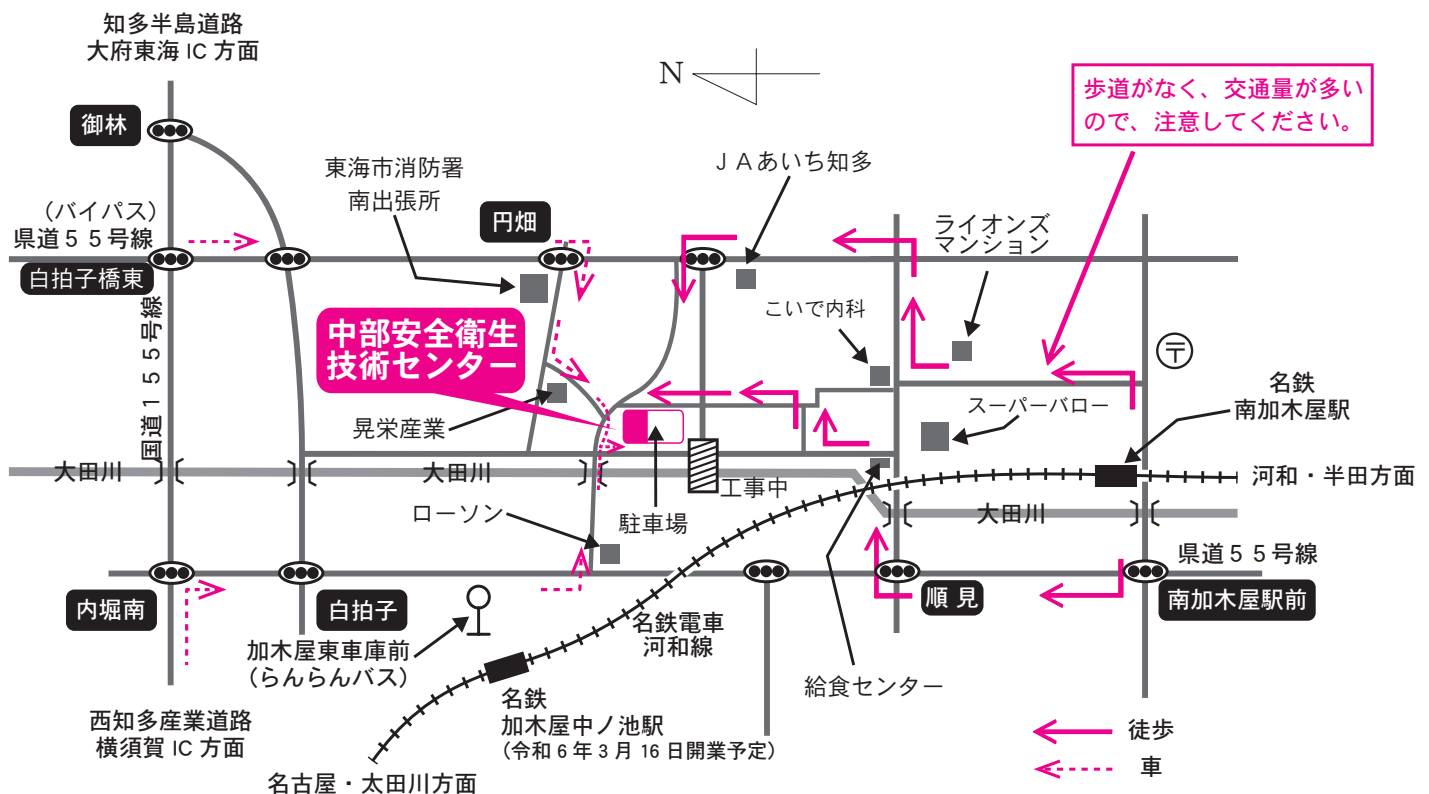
知多半島道路
大府東海 IC 方面

N

歩道がなく、交通量が多いので、注意してください。

御林

東海市消防署
南出張所

ＪＡあいち知多

（バイパス）
県道５５号線

円畑

ライオンズ
マンション

白拍子橋東

こいで内科

国道１５５号線

中部安全衛生
技術センター

〒

名鉄
南加木屋駅

晃栄産業

スーパーバロー

大田川

大田川

工事中

河和・半田方面

ローソン

駐車場

大田川

県道５５号線

内堀南

白拍子

順見

南加木屋駅前

加木屋東車庫前
（らんらんバス）

名鉄電車
河和線

給食センター

名鉄
加木屋中ノ池駅
（令和６年３月 16 日開業予定）

西知多産業道路
横須賀 IC 方面

徒歩

車

名古屋・太田川方面